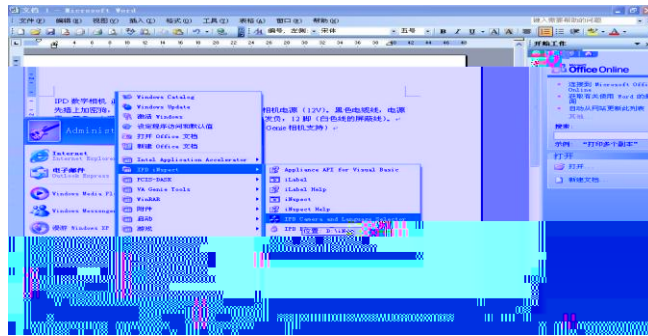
文档 1 - Microsoft Word

文件(F) 编辑(E) 视图(V) 插入(I) 格式(O) 工具(T) 表格(A) 窗口(W) 帮助(H)

键入需要帮助的问题

编号, 左侧 宋体 五号 B I U A

开始工作

Office Online

连接到 Microsoft Office Online
获取有关使用 Word 的最新新闻
自动从网站更新此列表
其他...

搜索:

示例: "打印多个副本"

打开
打开...
新建文档...

IPD 数学相机 先插上加密狗 相机电源 (12V), 黑色电缆线, 电源 支架, 12 脚 (白色线的屏蔽线)。 Genie 相机支持)。

Administrator

Internet
Internet Explorer

电子邮件
Outlook Express

Windows Media Player

Windows Messenger

漫游 Windows XP

Windows Catalog
Windows Update
激活 Windows
设定程序访问和默认值
打开 Office 文档
新建 Office 文档

Intel Application Accelerator
IPD iReport
PCIP-DAQE
VA Genie Tools
WinRAR
附件
启动
游戏

Appliance API for Visual Basic
iLabel
iLabel Help
iReport
iReport Help
IPD Camera and Language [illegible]
IPD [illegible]

位置: D:\iRep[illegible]